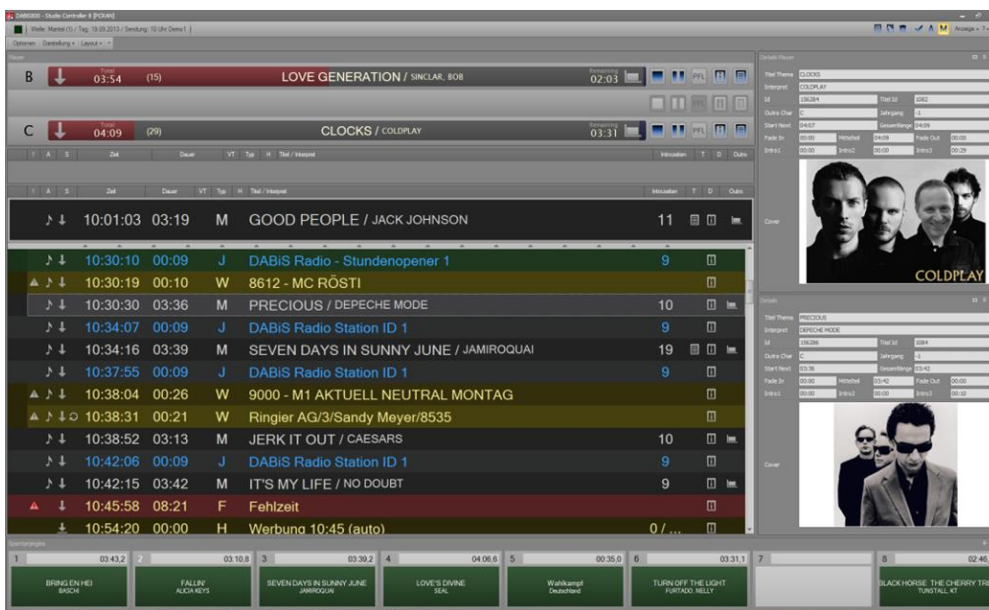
DABiS800 - Studio Controller B [FCKAN]

Welle: Mantel (1) / Tag: 19.09.2013 / Sendung: 10 Uhr Demo 1

Optionen Darstellung Layout

Player

B
Total 03:54 (15) LOVE GENERATION / SINCLAR, BOB Remaining 02:03 PFL

C
Total 04:09 (29) CLOCKS / COLDPLAY Remaining 03:31 PFL

| A | S | Zeit | Dauer | VT | Typ | H | Titel / Interpret | Introzeiten | T | D | Outro |
|---|---|---|---|---|---|---|---|---|---|---|---|
| | | 10:01:03 | 03:19 | | M | | GOOD PEOPLE / JACK JOHNSON | 11 | | | |
| | | 10:30:10 | 00:09 | | J | | DABiS Radio - Stundenopener 1 | 9 | | | |
| | | 10:30:19 | 00:10 | | W | | 8612 - MC RÖSTI | | | | |
| | | 10:30:30 | 03:36 | | M | | PRECIOUS / DEPECHE MODE | 10 | | | |
| | | 10:34:07 | 00:09 | | J | | DABiS Radio Station ID 1 | 9 | | | |
| | | 10:34:16 | 03:39 | | M | | SEVEN DAYS IN SUNNY JUNE / JAMIROQUAI | 19 | | | |
| | | 10:37:55 | 00:09 | | J | | DABiS Radio Station ID 1 | 9 | | | |
| | | 10:38:04 | 00:26 | | W | | 9000 - M1 AKTUELL NEUTRAL MONTAG | | | | |
| | | 10:38:31 | 00:21 | | W | | Ringier AG/3/Sandy Meyer/8535 | | | | |
| | | 10:38:52 | 03:13 | | M | | JERK IT OUT / CAESARS | 10 | | | |
| | | 10:42:06 | 00:09 | | J | | DABiS Radio Station ID 1 | 9 | | | |
| | | 10:42:15 | 03:42 | | M | | IT'S MY LIFE / NO DOUBT | 9 | | | |
| | | 10:45:58 | 08:21 | | F | | Fehlzeit | | | | |
| | | 10:54:20 | 00:00 | | H | | Werbung 10:45 (auto) | 0 / ... | | | |

Details Player

| Titel Thema | CLOCKS | | |
|---|---|---|---|
| Interpret | COLDPLAY | | |
| Id | 156284 | Titel Id | 1082 |
| Outro Char | C | Jahrgang | -1 |
| Start Next | 04:07 | Gesamtlänge | 04:09 |
| Fade In | 00:00 | Mittelteil | 04:09 | Fade Out | 00:00 |
| Intro1 | 00:00 | Intro2 | 00:00 | Intro3 | 00:29 |
| Cover | | | |

COLDPLAY

Details

| Titel Thema | PRECIOUS | | |
|---|---|---|---|
| Interpret | DEPECHE MODE | | |
| Id | 156286 | Titel Id | 1084 |
| Outro Char | C | Jahrgang | -1 |
| Start Next | 03:36 | Gesamtlänge | 03:42 |
| Fade In | 00:00 | Mittelteil | 03:42 | Fade Out | 00:00 |
| Intro1 | 00:00 | Intro2 | 00:00 | Intro3 | 00:10 |
| Cover | | | |

Spontanjingles

1 03:43,2 BRING EN HEI BASCHI
2 03:10,8 FALLIN' ALICIA KEYS
3 03:39,2 SEVEN DAYS IN SUNNY JUNE JAMIROQUAI
4 04:06,6 LOVE'S DIVINE SEAL
5 00:35,0 Wahlkampf Deutschland
6 03:31,1 TURN OFF THE LIGHT FURTADO, NELLY
7
8 02:46 BLACK HORSE THE CHERRY TR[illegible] TUNSTALL, KT